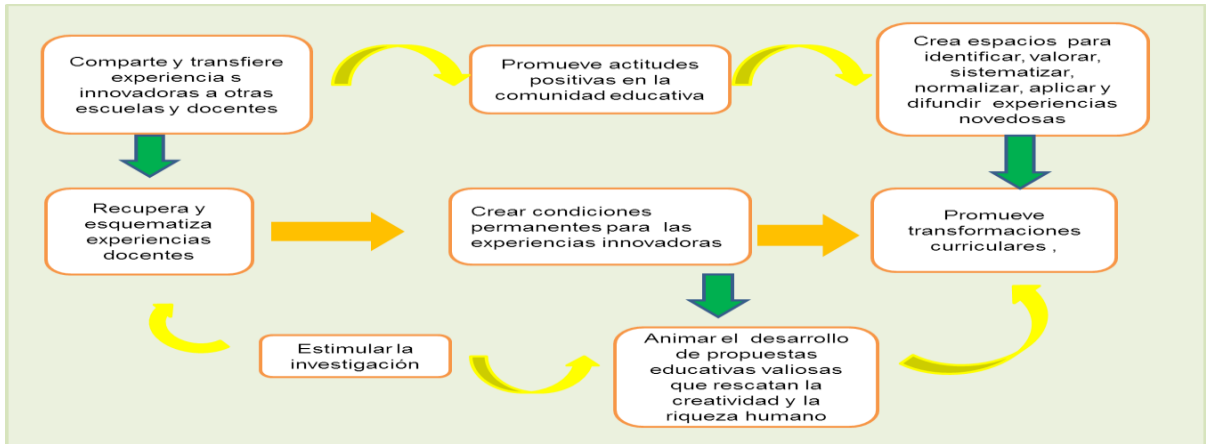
Comparte y transfiere experiencia s innovadoras a otras escuelas y docentes

Promueve actitudes positivas en la comunidad educativa

Crea espacios para identificar, valorar, sistematizar, normalizar, aplicar y difundir experiencias novedosas

Recupera y esquematiza experiencias docentes

Crear condiciones permanentes para las experiencias innovadoras

Promueve transformaciones curriculares ,

Estimular la investigación

Animar el desarrollo de propuestas educativas valiosas que rescatan la creatividad y la riqueza humano